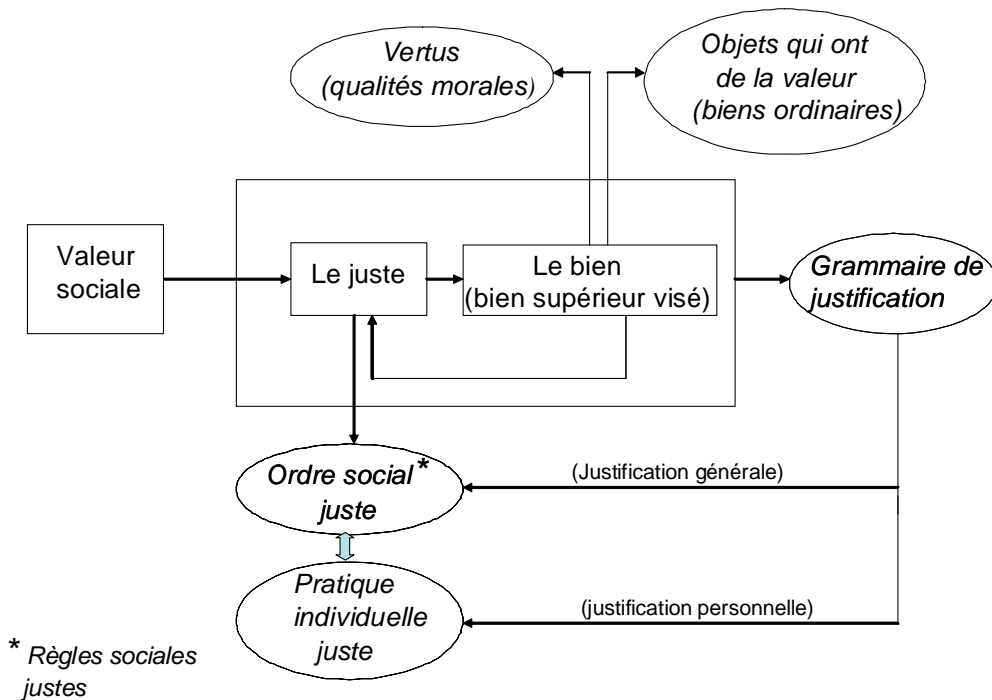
Vertus
(qualités morales)

Objets qui ont
de la valeur
(biens ordinaires)

Valeur
sociale

Le juste

Le bien
(bien supérieur visé)

Grammaire de
justification

Ordre social*
juste

(Justification générale)

Pratique
individuelle
juste

(justification personnelle)

* Règles sociales
justes